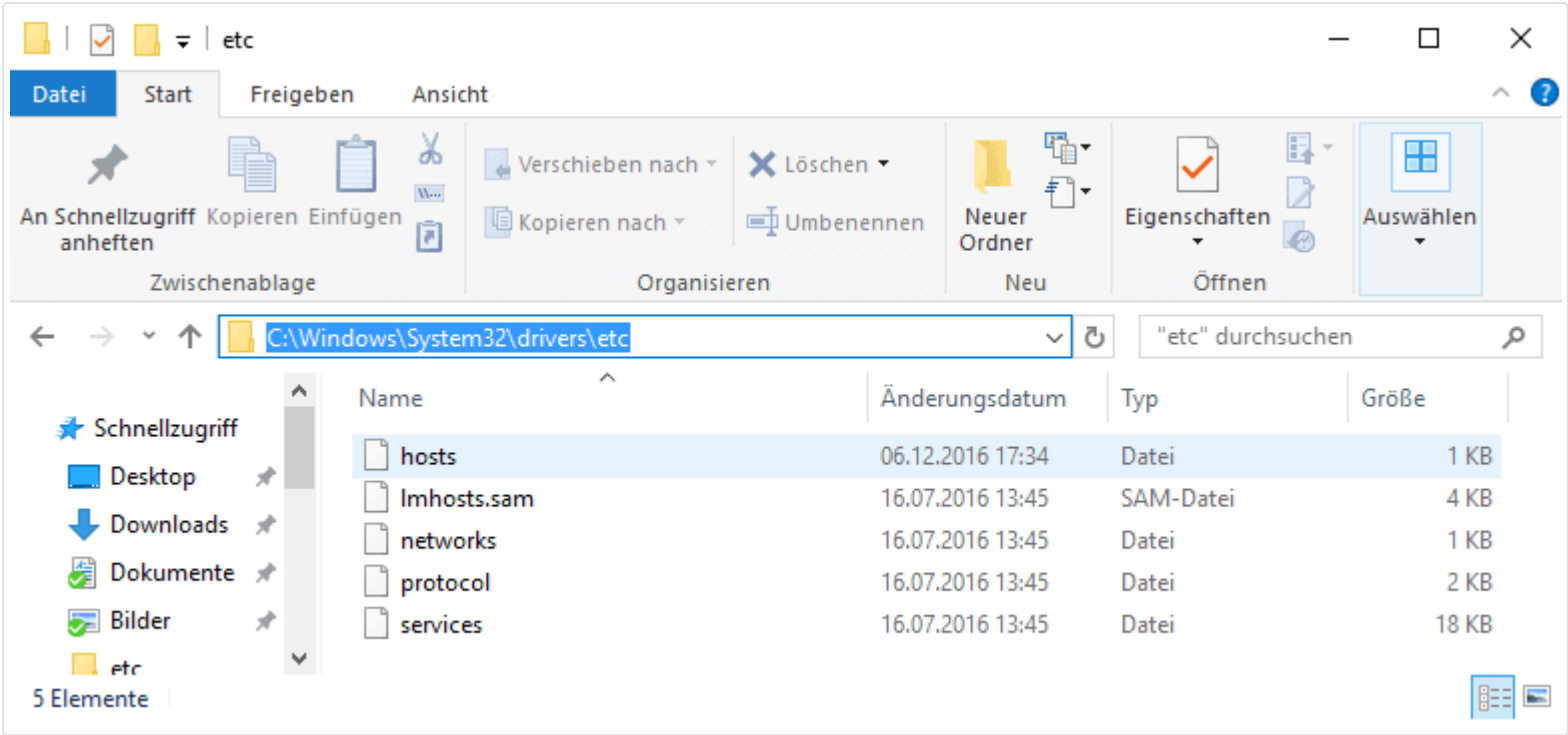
etc

Datei Start Freigeben Ansicht

An Schnellzugriff anheften Kopieren Einfügen
Zwischenablage

Verschieben nach Kopieren nach Löschen Umbenennen
Organisieren

Neuer Ordner
Neu

Eigenschaften
Öffnen

Auswählen

C:\Windows\System32\drivers\etc

"etc" durchsuchen

Schnellzugriff
Desktop
Downloads
Dokumente
Bilder
etc

| Name | Änderungsdatum | Typ | Größe |
|---|---|---|---|
| hosts | 06.12.2016 17:34 | Datei | 1 KB |
| lmhosts.sam | 16.07.2016 13:45 | SAM-Datei | 4 KB |
| networks | 16.07.2016 13:45 | Datei | 1 KB |
| protocol | 16.07.2016 13:45 | Datei | 2 KB |
| services | 16.07.2016 13:45 | Datei | 18 KB |

5 Elemente